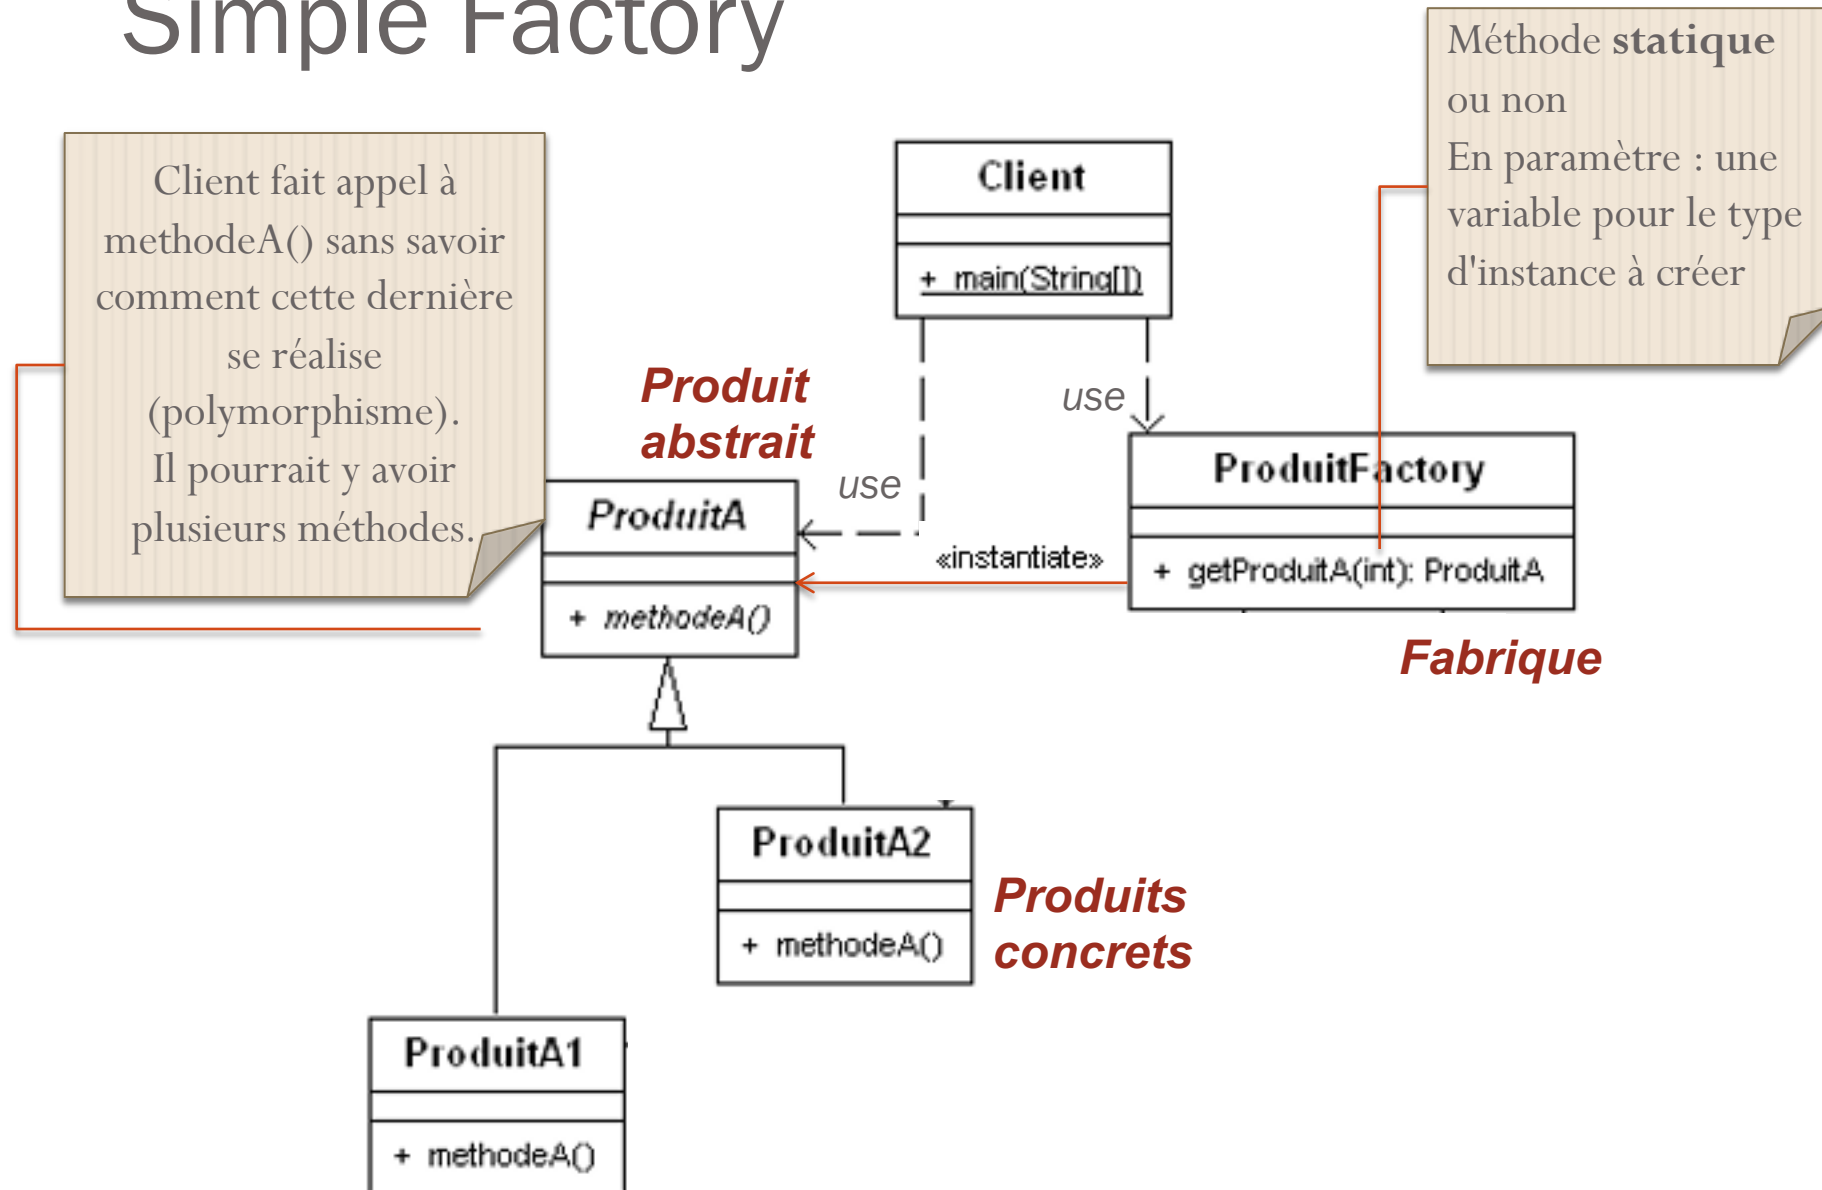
Simple Factory

Client fait appel à methodeA() sans savoir comment cette dernière se réalise (polymorphisme). Il pourrait y avoir plusieurs méthodes.

Méthode **statique** ou non
En paramètre : une variable pour le type d'instance à créer

Client

+ main(String[])

use

use

Produit abstrait

ProduitA

+ methodeA()

«instantiate»

ProduitFactory

+ getProduitA(int): ProduitA

Fabrique

ProduitA2

+ methodeA()

Produits concrets

ProduitA1

+ methodeA()